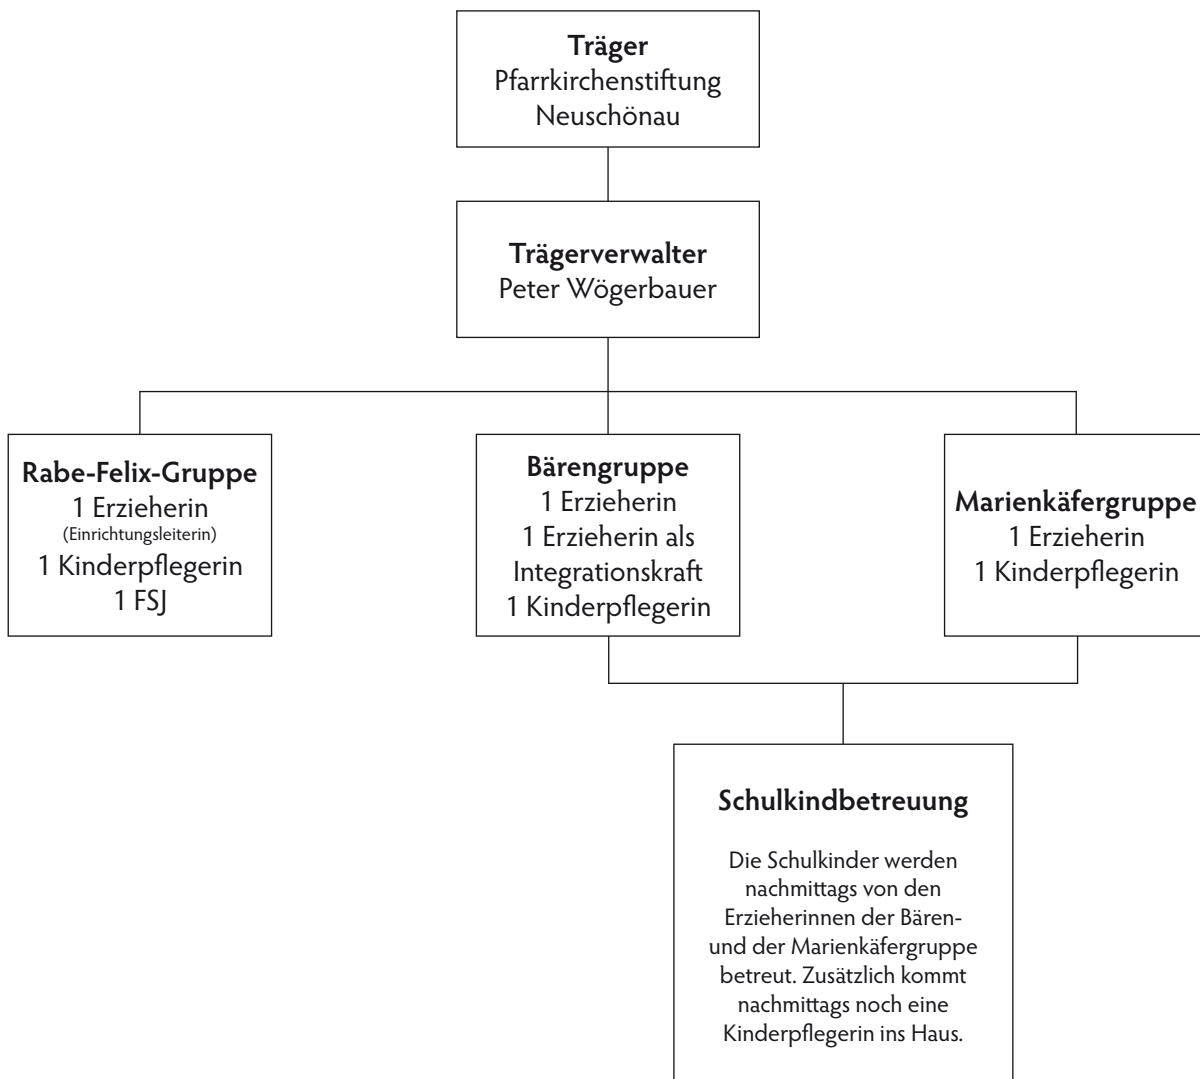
**Träger**
Pfarrkirchenstiftung
Neuschönau

**Trägerverwalter**
Peter Wögerbauer

**Rabe-Felix-Gruppe**
1 Erzieherin
(Einrichtungsleiterin)
1 Kinderpflegerin
1 FSJ

**Bärengruppe**
1 Erzieherin
1 Erzieherin als Integrationskraft
1 Kinderpflegerin

**Marienkäfergruppe**
1 Erzieherin
1 Kinderpflegerin

**Schulkindbetreuung**

Die Schulkinder werden nachmittags von den Erzieherinnen der Bären- und der Marienkäfergruppe betreut. Zusätzlich kommt nachmittags noch eine Kinderpflegerin ins Haus.